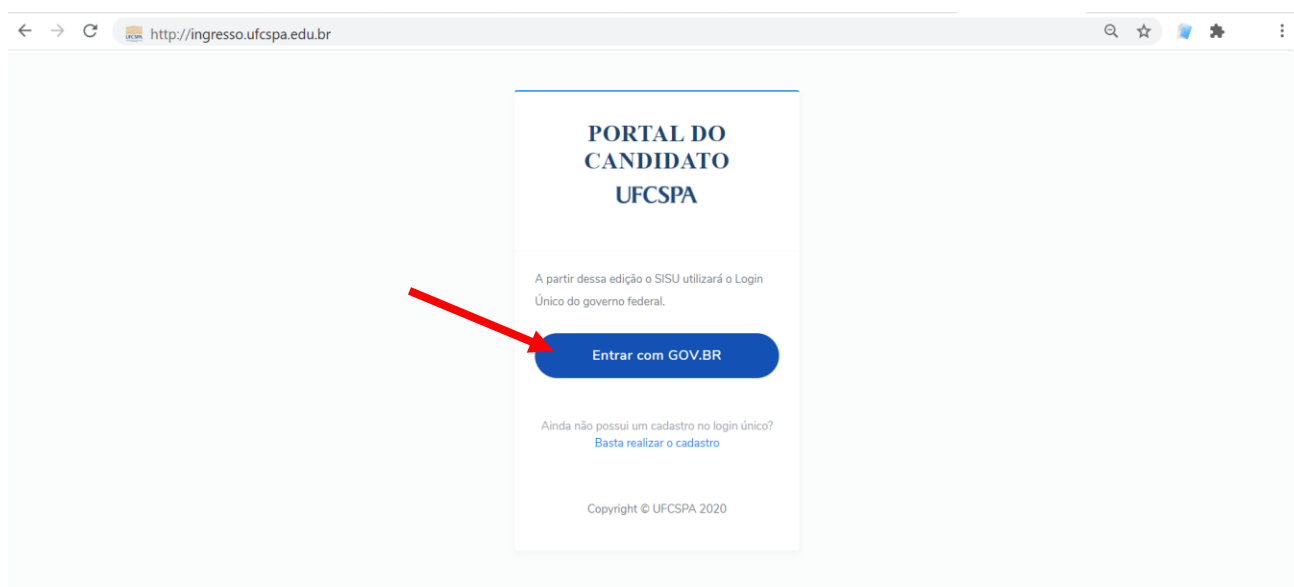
http://ingresso.ufcspa.edu.br

PORTAL DO CANDIDATO
UFCSPA

A partir dessa edição o SISU utilizará o Login Único do governo federal.

Entrar com GOV.BR

Ainda não possui um cadastro no login único?
Basta realizar o cadastro

Copyright © UFCSPA 2020